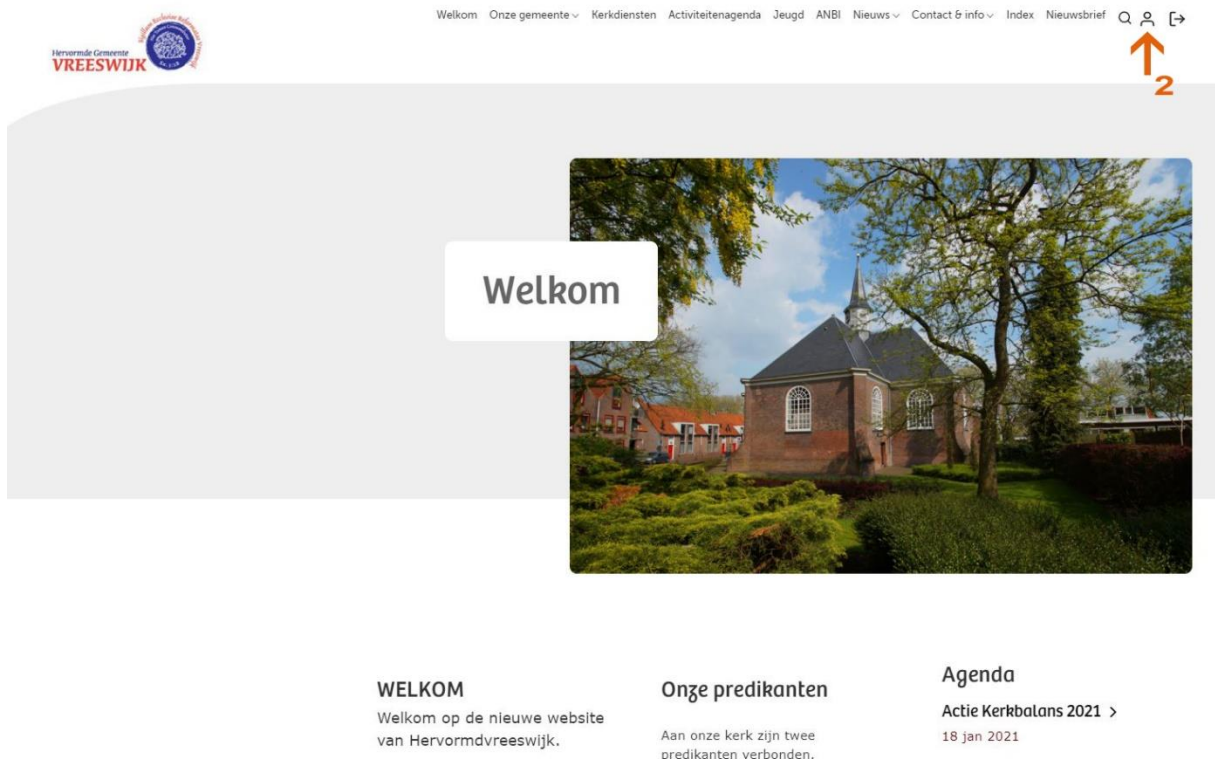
Hervormde Gemeente VREESWIJK

Welkom Onze gemeente Kerkdiensten Activiteitenagenda Jeugd ANBI Nieuws Contact & info Index Nieuwsbrief

2

Welkom

WELKOM

Welkom op de nieuwe website van Hervormdvreeswijk.

Onze predikanten

Aan onze kerk zijn twee predikanten verbonden.

Agenda

Actie Kerkbalans 2021 >

18 jan 2021